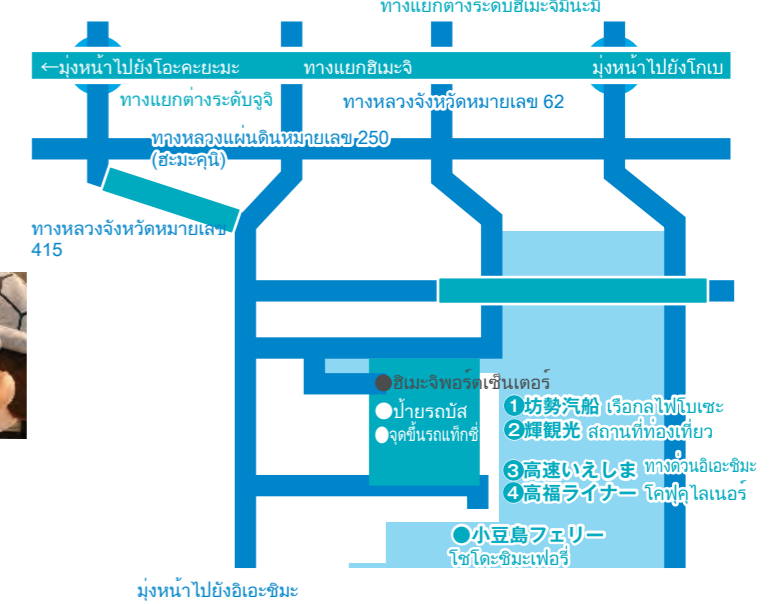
ทางแยกต่างระดับฮิเมะจิมินะมิ

←มุ่งหน้าไปยังโอะคะยะมะ

ทางแยกฮิเมะจิ

มุ่งหน้าไปยังโกเบ

ทางแยกต่างระดับจูจิ

ทางหลวงจังหวัดหมายเลข 62

ทางหลวงแผ่นดินหมายเลข 250 (ฮะมะคุนิ)

ทางหลวงจังหวัดหมายเลข 415

●ฮิเมะจิพอร์ตเซ็นเตอร์

●ป้ายรถบัส

●จุดขึ้นรถแท็กซี่

❶坊勢汽船 เรือกลไฟโบเซะ

❷輝観光 สถานที่ท่องเที่ยว

❸高速いえしま ทางด่วนอิเอะชิมะ

❹高福ライナー โคฟุคุไลเนอร์

●小豆島フェリー โชโดะชิมะเฟอร์รี่

มุ่งหน้าไปยังอิเอะชิมะ